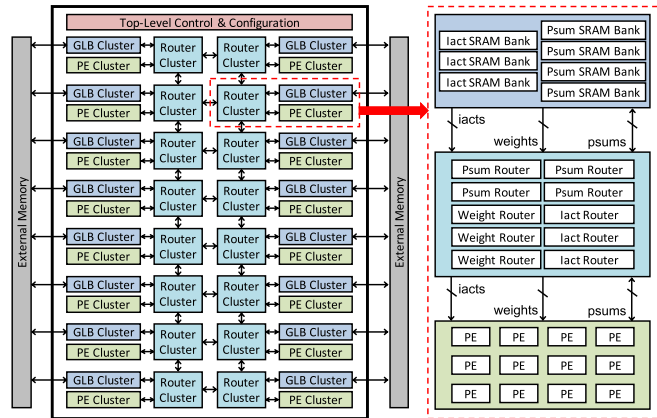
Top-Level Control & Configuration

External Memory

GLB Cluster
PE Cluster
Router Cluster
Router Cluster
GLB Cluster
PE Cluster

GLB Cluster
PE Cluster
Router Cluster
Router Cluster
GLB Cluster
PE Cluster

GLB Cluster
PE Cluster
Router Cluster
Router Cluster
GLB Cluster
PE Cluster

GLB Cluster
PE Cluster
Router Cluster
Router Cluster
GLB Cluster
PE Cluster

GLB Cluster
PE Cluster
Router Cluster
Router Cluster
GLB Cluster
PE Cluster

GLB Cluster
PE Cluster
Router Cluster
Router Cluster
GLB Cluster
PE Cluster

GLB Cluster
PE Cluster
Router Cluster
Router Cluster
GLB Cluster
PE Cluster

GLB Cluster
PE Cluster
Router Cluster
Router Cluster
GLB Cluster
PE Cluster

External Memory

Iact SRAM Bank
Iact SRAM Bank
Iact SRAM Bank
Psum SRAM Bank
Psum SRAM Bank
Psum SRAM Bank
Psum SRAM Bank

iacts
weights
psums

| Psum Router | Psum Router |
|---|---|
| Psum Router | Psum Router |
| Weight Router | Iact Router |
| Weight Router | Iact Router |
| Weight Router | Iact Router |

iacts
weights
psums

| PE | PE | PE | PE |
|---|---|---|---|
| PE | PE | PE | PE |
| PE | PE | PE | PE |